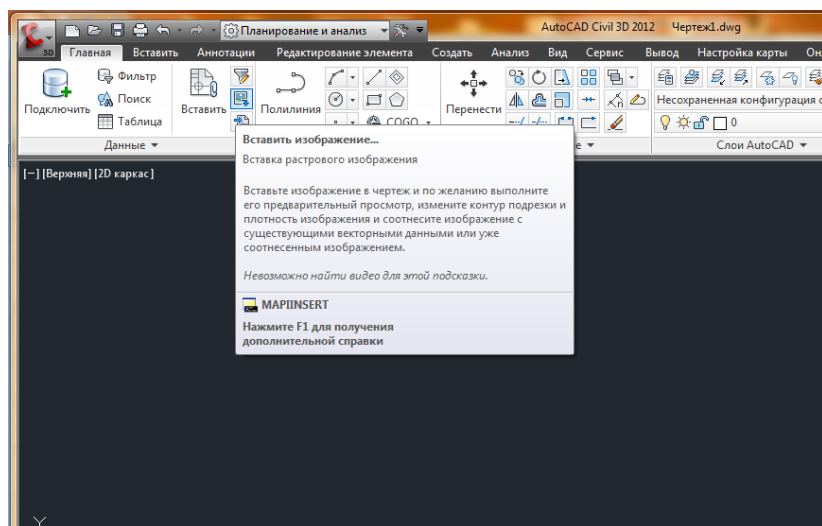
3D Планирование и анализ AutoCAD Civil 3D 2012 Чертеж1.dwg

Главная Вставить Аннотации Редактирование элемента Создать Анализ Вид Сервис Вывод Настройка карты Он

Фильтр Поиск Таблица Подключить Вставить Полилиния COGO Перенести Несохраненная конфигурация с 0

Данные ▾ Слои AutoCAD ▾

[−] [Верхняя] [2D каркас]

Вставить изображение...

Вставка растрового изображения

Вставьте изображение в чертеж и по желанию выполните его предварительный просмотр, измените контур подрезки и плотность изображения и соотнесите изображение с существующими векторными данными или уже соотнесенным изображением.

Невозможно найти видео для этой подсказки.

MAPIINSERT

Нажмите F1 для получения дополнительной справки